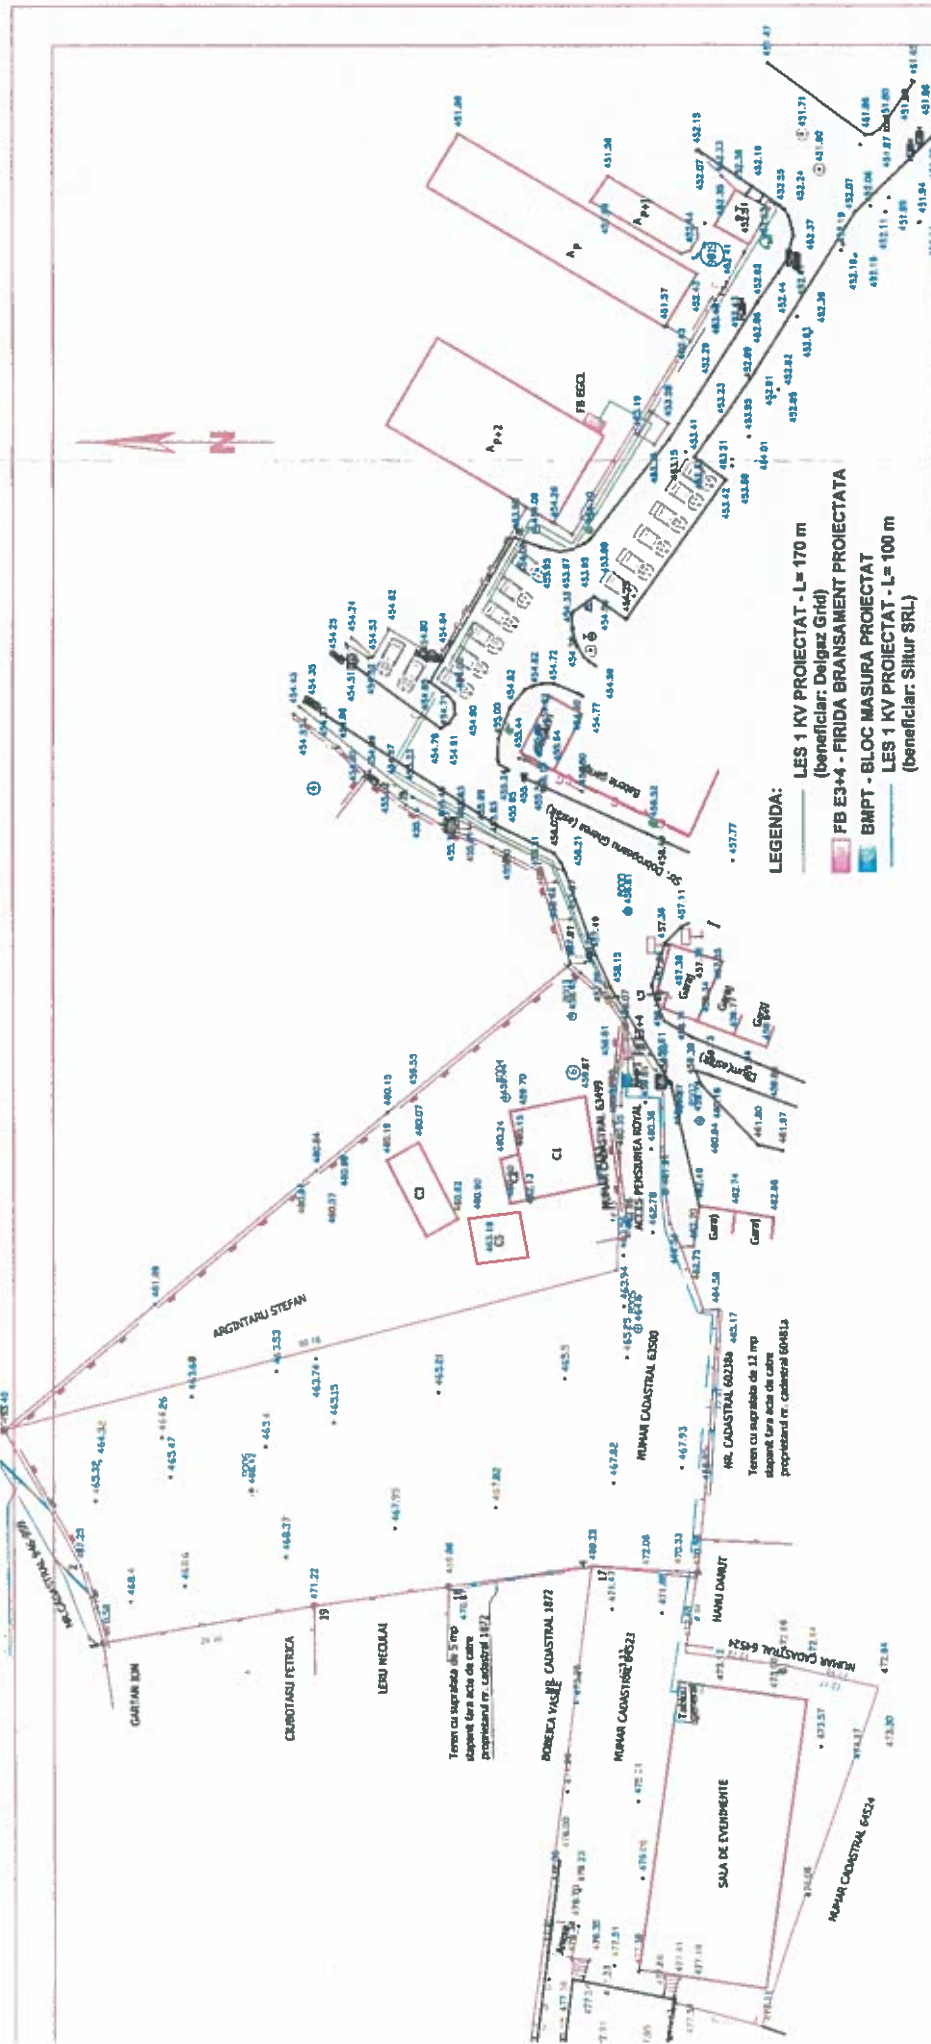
N

LEGENDA:
LES 1 KV PROIECTAT - L= 170 m
(beneficiar: Delgaz Grid)
FB E3+4 - FIRIDA BRANSAMENT PROIECTATA
BMPT - BLOC MASURA PROIECTAT
LES 1 KV PROIECTAT - L= 100 m
(beneficiar: Siltur SRL)

FB EG01
$A_{P+2}$
$A_P$
$A_{P+1}$
Str. Dumitreanu Ghenea (asfalt)
ARGINTARU STEFAN
C1
C2
C3
NUMAR CADASTRAL 63499
ACCES PENSIUNEA ROYAL
NUMAR CADASTRAL 63500
NR. CADASTRAL 60238a
Teren cu suprafata de 12 mp stapanit fara acte de catre proprietarul nr. cadastral 60481a
Garaj
Garaj
Garaj
Garaj
GARTAN ION
CIOBOTARU PETRICA
LEFU NECULAI
Teren cu suprafata de 5 mp stapanit fara acte de catre proprietarul nr. cadastral 1872
BOBEICA VASILE NR. CADASTRAL 1872
NUMAR CADASTRAL 64523
HANU DARIUT
NUMAR CADASTRAL 64524
SALA DE EVENIMENTE
NUMAR CADASTRAL 64524
NR CADASTRAL
461.99
462.94
463.04
463.35
464.26
463.47
467.92
467.93
471.22
472.04
473.57
473.30
472.84
476.23
451.98
451.56
452.13
452.37
453.19
454.23
454.24
454.33
454.62
454.80
454.81
457.77
457.11
458.13
460.15
460.19
460.07
460.24
460.70
461.80
461.97
462.74
462.86
463.17
464.58
19
17
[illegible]